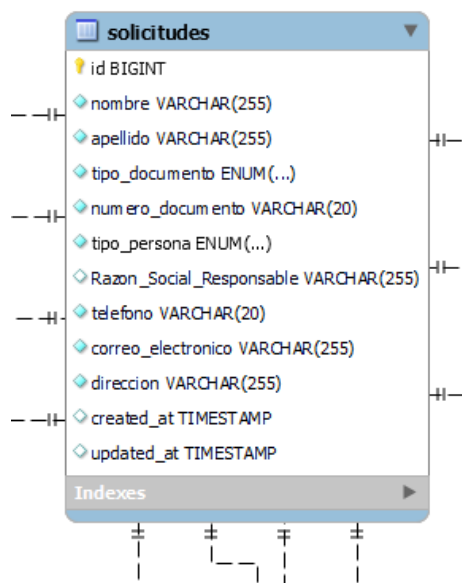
solicitudes

id BIGINT
nombre VARCHAR(255)
apellido VARCHAR(255)
tipo_documento ENUM(...)
numero_documento VARCHAR(20)
tipo_persona ENUM(...)
Razon_Social_Responsable VARCHAR(255)
telefono VARCHAR(20)
correo_electronico VARCHAR(255)
direccion VARCHAR(255)
created_at TIMESTAMP
updated_at TIMESTAMP

Indexes